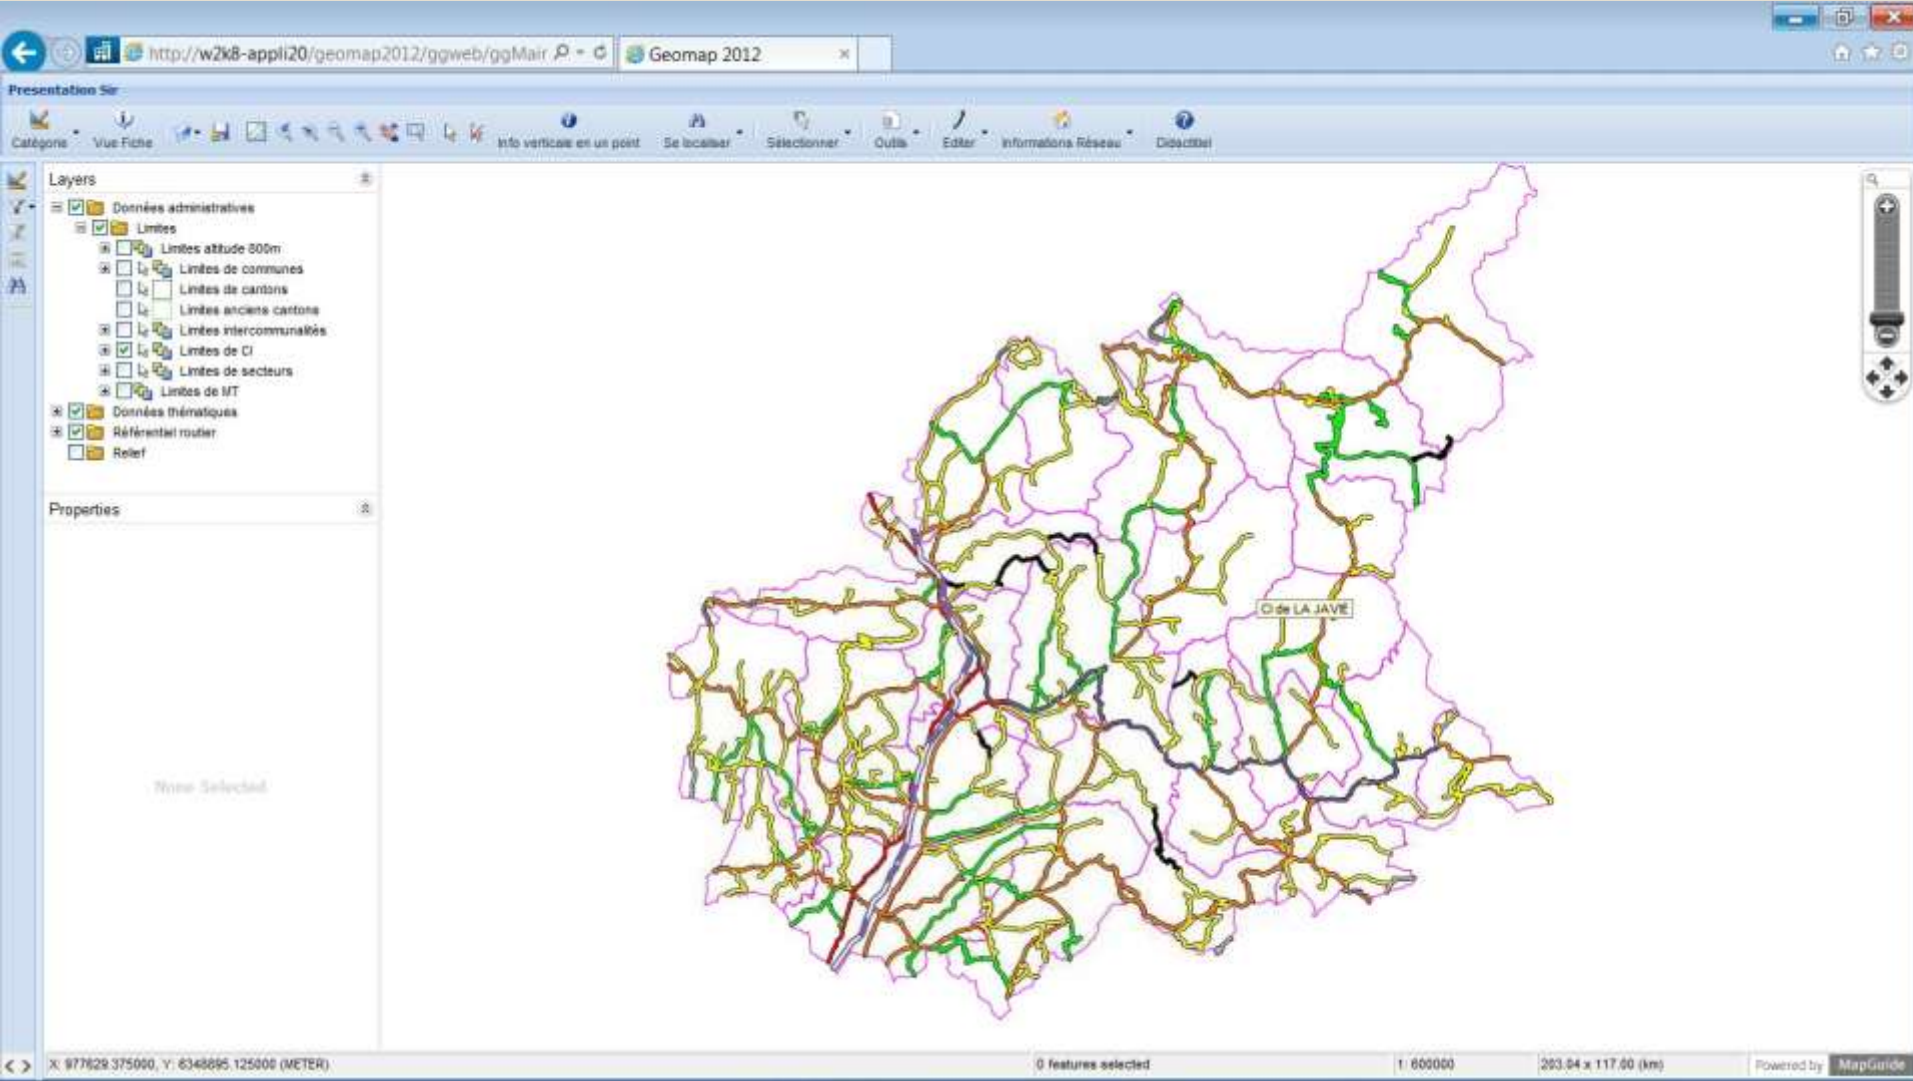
http://w2k8-appli20/geomap2012/ggweb/ggMair

Geomap 2012

Presentation Sir

Catégorie

Vue Fiche

Info verticale en un point

Se localiser

Sélectionner

Outils

Editer

Informations Réseau

Didacticiel

Layers

Données administratives

Limites

Limites altitude 800m

Limites de communes

Limites de cantons

Limites anciens cantons

Limites intercommunalités

Limites de CI

Limites de secteurs

Limites de MT

Données thématiques

Référentiel routier

Relief

Properties

None Selected

CI de LA JAVIE

X: 977629.375000, Y: 6348895.125000 (METER)

0 features selected

1: 600000

203.04 x 117.00 (km)

Powered by MapGuide